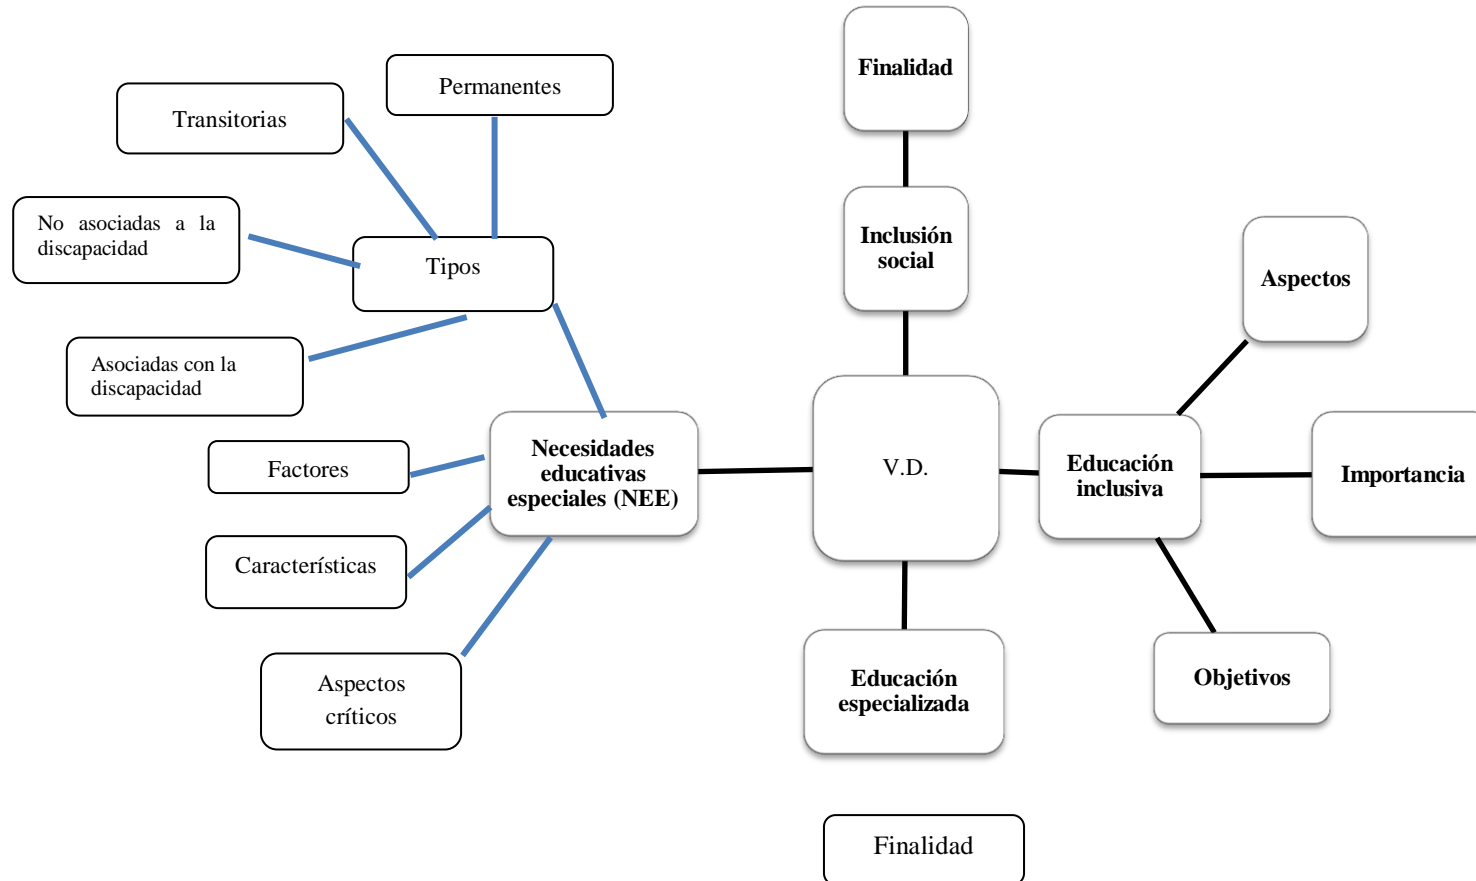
Finalidad

Permanentes

Transitorias

No asociadas a la discapacidad

Tipos

Inclusión social

Aspectos

Asociadas con la discapacidad

Factores

Necesidades educativas especiales (NEE)

V.D.

Educación inclusiva

Importancia

Características

Aspectos críticos

Educación especializada

Objetivos

Finalidad